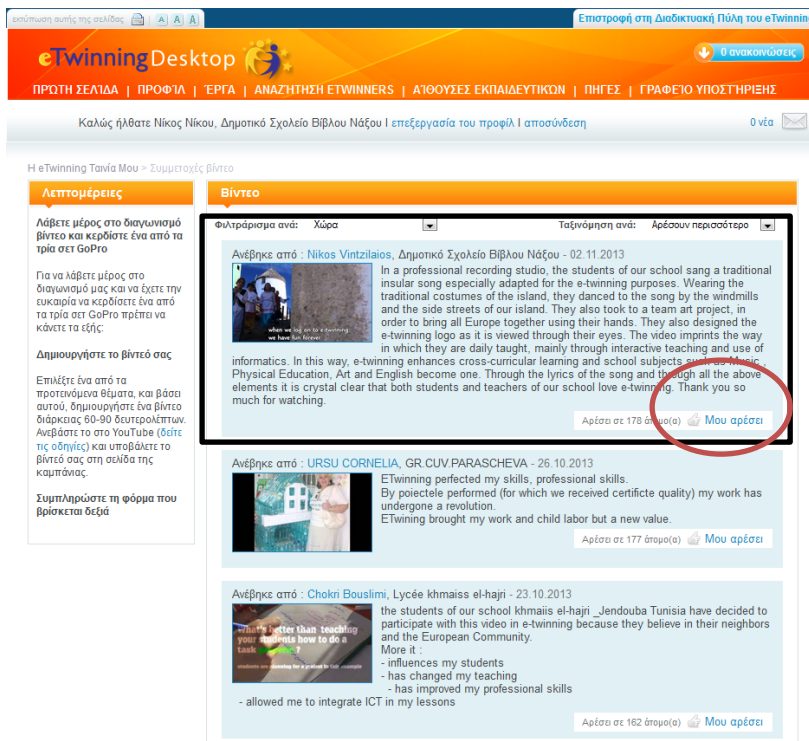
εκτύπωση αυτής της σελίδας A A A

Επιστροφή στη Διαδικτυακή Πύλη του eTwinning

eTwinning Desktop

0 ανακοινώσεις

ΠΡΩΤΗ ΣΕΛΙΔΑ | ΠΡΟΦΙΛ | ΕΡΓΑ | ΑΝΑΖΗΤΗΣΗ ETWINNERS | ΑΙΘΟΥΣΕΣ ΕΚΠΑΙΔΕΥΤΙΚΩΝ | ΠΗΓΕΣ | ΓΡΑΦΕΙΟ ΥΠΟΣΤΗΡΙΞΗΣ

Καλώς ήλθατε Νίκος Νίκου, Δημοτικό Σχολείο Βίβλου Νάξου | επεξεργασία του προφίλ | αποσύνδεση

0 νέα

Η eTwinning Ταινία Μου > Συμμετοχές βίντεο

Λεπτομέρειες

Λάβετε μέρος στο διαγωνισμό βίντεο και κερδίστε ένα από τα τρία σετ GoPro

Για να λάβετε μέρος στο διαγωνισμό μας και να έχετε την ευκαιρία να κερδίσετε ένα από τα τρία σετ GoPro πρέπει να κάνετε τα εξής:

Δημιουργήστε το βίντεό σας

Επιλέξτε ένα από τα προτεινόμενα θέματα, και βάσει αυτού, δημιουργήστε ένα βίντεο διάρκειας 60-90 δευτερολέπτων. Ανεβάστε το στο YouTube (δείτε τις οδηγίες) και υποβάλετε το βίντεό σας στη σελίδα της καμπάνιας.

Συμπληρώστε τη φόρμα που βρίσκεται δεξιά

Βίντεο

Φιλτράρισμα ανά: Χώρα

Ταξινόμηση ανά: Αρέσουν περισσότερο

Ανέβηκε από : Nikos Vintzilaios, Δημοτικό Σχολείο Βίβλου Νάξου - 02.11.2013

when we log on to e-twinning we have fun forever

In a professional recording studio, the students of our school sang a traditional insular song especially adapted for the e-twinning purposes. Wearing the traditional costumes of the island, they danced to the song by the windmills and the side streets of our island. They also took to a team art project, in order to bring all Europe together using their hands. They also designed the e-twinning logo as it is viewed through their eyes. The video imprints the way in which they are daily taught, mainly through interactive teaching and use of informatics. In this way, e-twinning enhances cross-curricular learning and school subjects such as Music, Physical Education, Art and English become one. Through the lyrics of the song and through all the above elements it is crystal clear that both students and teachers of our school love e-twinning. Thank you so much for watching.

Αρέσει σε 178 άτομο(α) Μου αρέσει

Ανέβηκε από : URSU CORNELIA, GR.CUV.PARASCHEVA - 26.10.2013

ETwinning perfected my skills, professional skills.
By poiectele performed (for which we received certificte quality) my work has undergone a revolution.
ETwining brought my work and child labor but a new value.

Αρέσει σε 177 άτομο(α) Μου αρέσει

Ανέβηκε από : Chokri Bouslimi, Lycée khmaiss el-hajri - 23.10.2013

what's better than teaching your students how to do a task

the students of our school khmaiis el-hajri _Jendouba Tunisia have decided to participate with this video in e-twinning because they believe in their neighbors and the European Community.
More it :
- influences my students
- has changed my teaching
- has improved my professional skills
- allowed me to integrate ICT in my lessons

Αρέσει σε 162 άτομο(α) Μου αρέσει